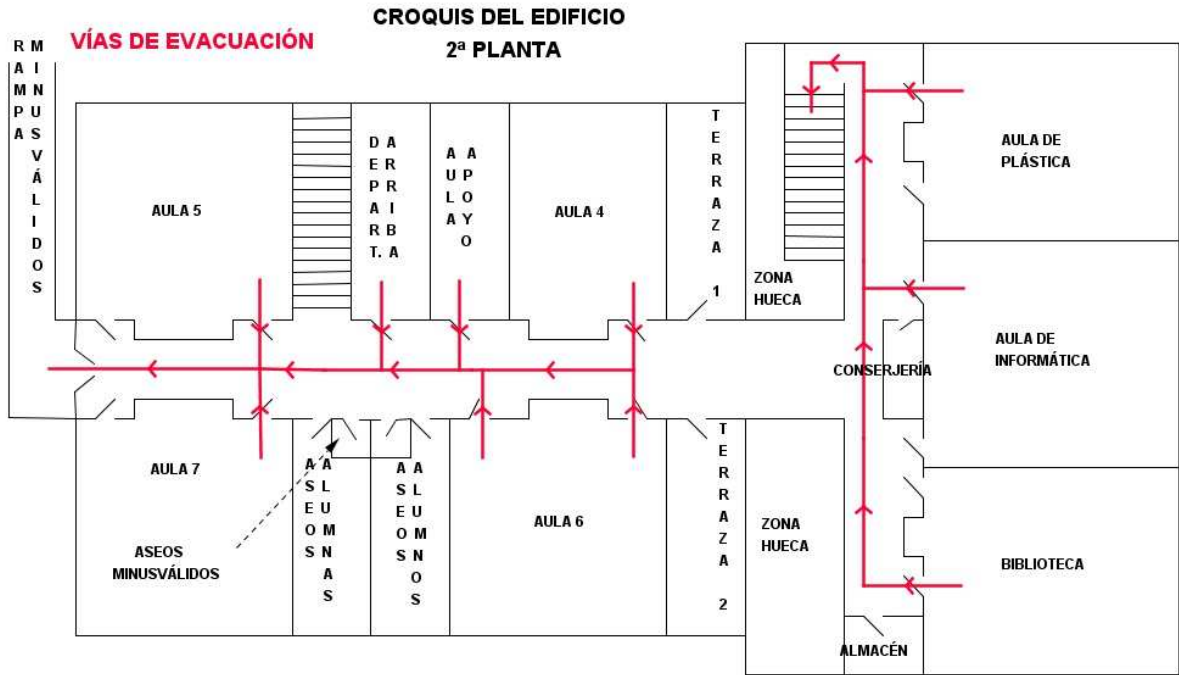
CROQUIS DEL EDIFICIO
2ª PLANTA

VÍAS DE EVACUACIÓN

RAMPA MINUSVÁLIDOS

AULA 5

DEPART. ARRIBA

AULA APOYO

AULA 4

TERRAZA 1

ZONA HUECA

AULA DE PLÁSTICA

AULA DE INFORMÁTICA

CONSERJERÍA

AULA 7

ASEOS ALUMNAS

ASEOS ALUMNOS

AULA 6

TERRAZA 2

ZONA HUECA

BIBLIOTECA

ASEOS MINUSVÁLIDOS

ALMACÉN